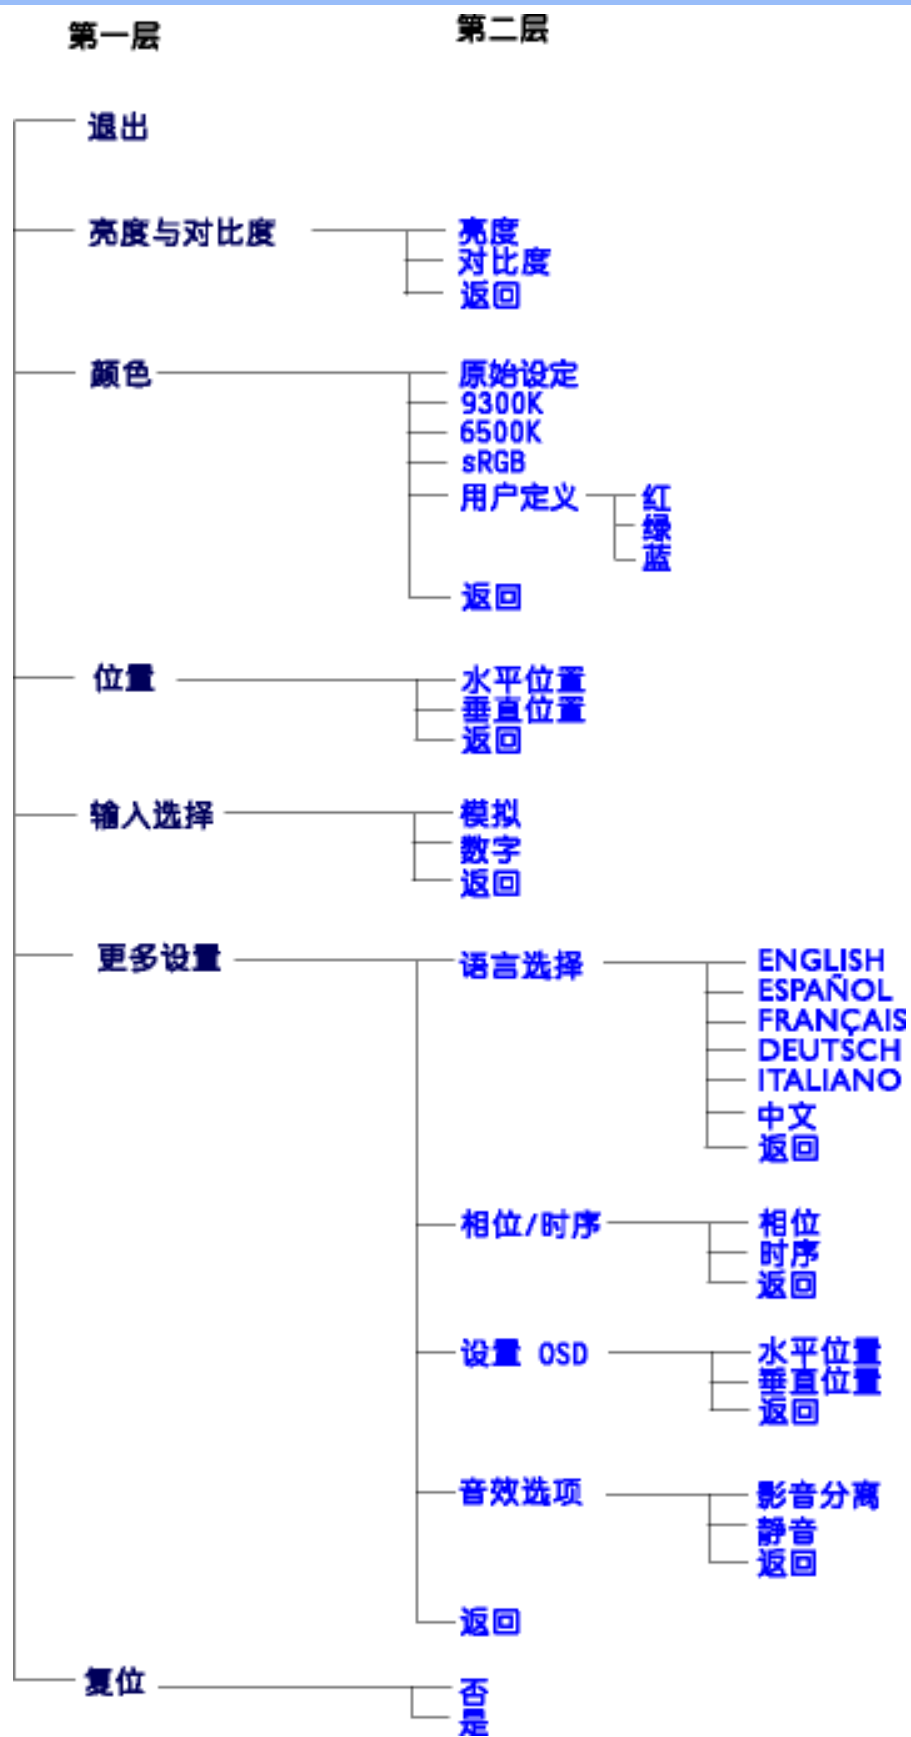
第一层

第二层

退出

亮度与对比度

亮度
对比度
返回

颜色

原始设定
9300K
6500K
sRGB
用户定义

红
绿
蓝

返回

位置

水平位置
垂直位置
返回

输入选择

模拟
数字
返回

更多设置

语言选择

ENGLISH
ESPAÑOL
FRANÇAIS
DEUTSCH
ITALIANO
中文
返回

相位/时序

相位
时序
返回

设置 OSD

水平位置
垂直位置
返回

音效选项

影音分离
静音
返回

返回

复位

否
是